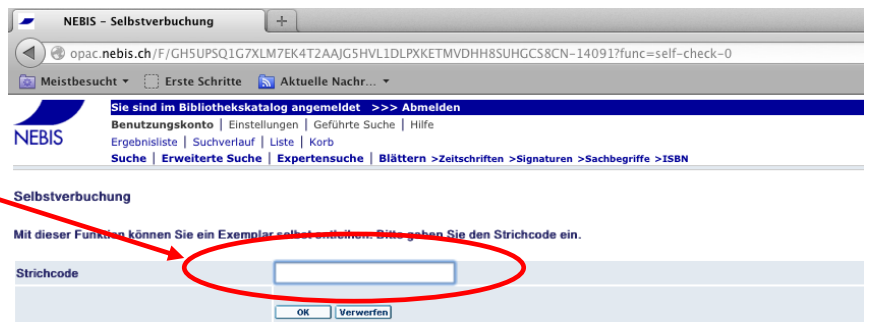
NEBIS - Selbstverbuchung
+
opac.nebis.ch/F/GH5UPSQ1G7XLM7EK4T2AAJG5HVL1DLPXKETMVDHH8SUHGCS8CN-14091?func=self-check-0
Meistbesucht ▾ Erste Schritte Aktuelle Nachr... ▾

NEBIS
Sie sind im Bibliothekskatalog angemeldet >>> Abmelden
Benutzungskonto | Einstellungen | Geführte Suche | Hilfe
Ergebnisliste | Suchverlauf | Liste | Korb
Suche | Erweiterte Suche | Expertensuche | Blättern >Zeitschriften >Signaturen >Sachbegriffe >ISBN

Selbstverbuchung

Mit dieser Funktion können Sie ein Exemplar selbst entleihen. Bitte geben Sie den Strichcode ein.

Strichcode

OK Verwerfen